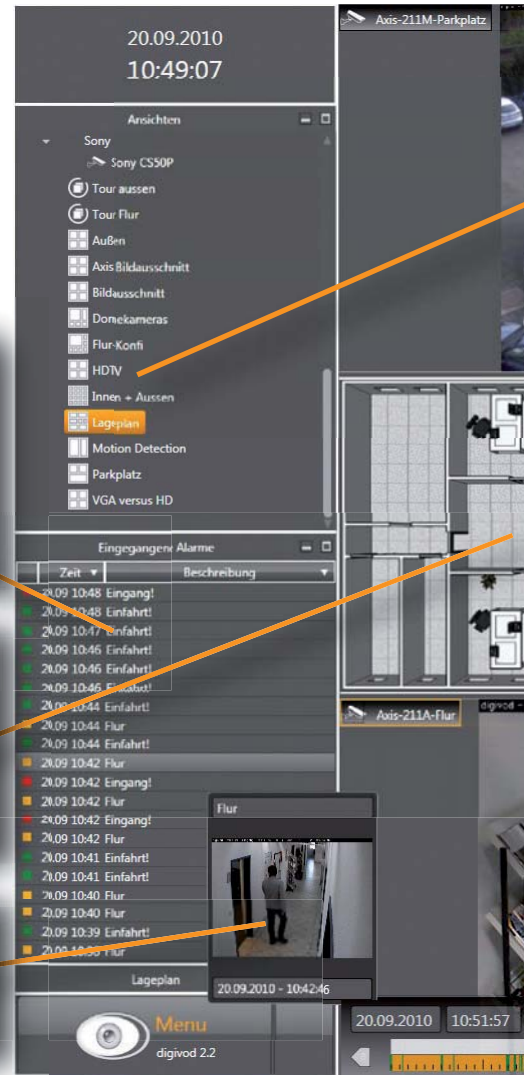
20.09.2010
10:49:07

Ansichten
Sony
Sony CS50P
Tour aussen
Tour Flur
Außen
Axis Bildausschnitt
Bildausschnitt
Domekameras
Flur-Konfi
HDTV
Innen + Aussen
Lageplan
Motion Detection
Parkplatz
VGA versus HD

Eingegangene Alarme

| Zeit | Beschreibung |
|---|---|
| 20.09 10:48 | Eingang! |
| 20.09 10:48 | Einfahrt! |
| 20.09 10:47 | Einfahrt! |
| 20.09 10:46 | Einfahrt! |
| 20.09 10:46 | Einfahrt! |
| 20.09 10:46 | Einfahrt! |
| 20.09 10:44 | Einfahrt! |
| 20.09 10:44 | Flur |
| 20.09 10:44 | Einfahrt! |
| 20.09 10:42 | Flur |
| 20.09 10:42 | Eingang! |
| 20.09 10:42 | Flur |
| 20.09 10:42 | Eingang! |
| 20.09 10:42 | Flur |
| 20.09 10:41 | Einfahrt! |
| 20.09 10:41 | Einfahrt! |
| 20.09 10:40 | Flur |
| 20.09 10:40 | Flur |
| 20.09 10:39 | Einfahrt! |
| 20.09 10:38 | Flur |

Lageplan

Menu
digivod 2.2

Flur
20.09.2010 - 10:42:46

Axis-211M-Parkplatz
Axis-211A-Flur
digivod
20.09.2010
10:51:57